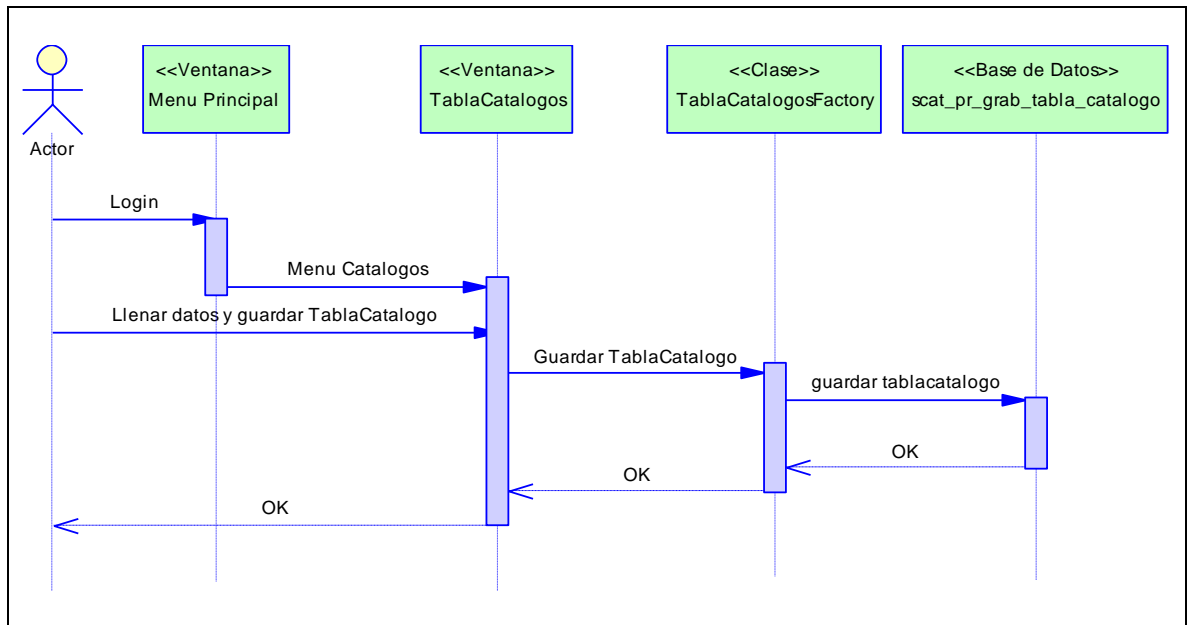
Actor

<<Ventana>>
Menu Principal

<<Ventana>>
TablaCatalogos

<<Clase>>
TablaCatalogosFactory

<<Base de Datos>>
scat_pr_grab_tabla_catalogo

Login

Menu Catalogos

Llenar datos y guardar TablaCatalogo

Guardar TablaCatalogo

guardar tablacatalogo

OK

OK

OK